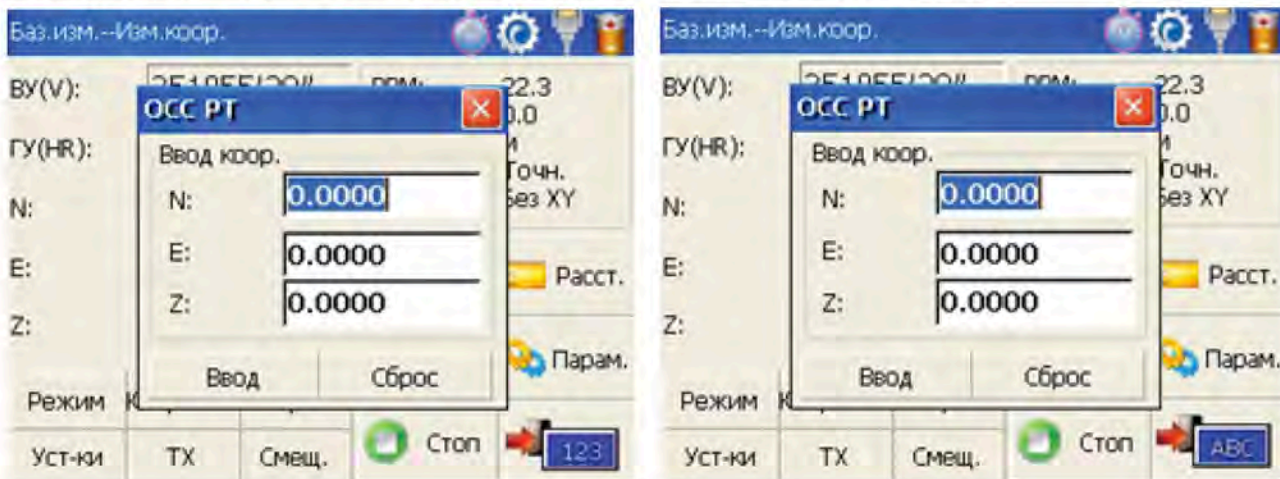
Баз.изм.--Изм.коор.

ВУ(V):
ГУ(HR):
N:
E:
Z:

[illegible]
PPM: 22.3
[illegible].0
Точн.
Без XY

ОСС РТ
Ввод коор.
N: 0.0000
E: 0.0000
Z: 0.0000
Ввод
Сброс

Расст.
Парам.
Режим
Уст-ки
ТХ
Смещ.
Стоп
123

Баз.изм.--Изм.коор.

ВУ(V):
ГУ(HR):
N:
E:
Z:

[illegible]
PPM: 22.3
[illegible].0
Точн.
Без XY

ОСС РТ
Ввод коор.
N: 0.0000
E: 0.0000
Z: 0.0000
Ввод
Сброс

Расст.
Парам.
Режим
Уст-ки
ТХ
Смещ.
Стоп
ABC